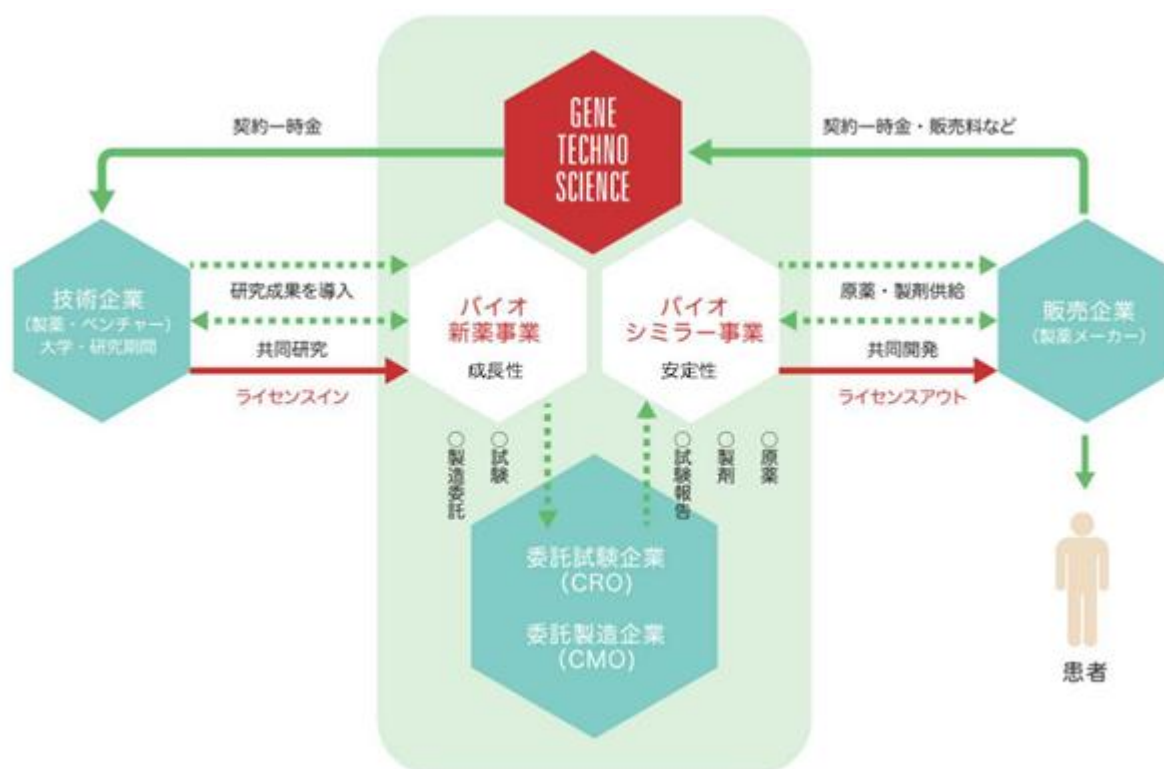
契約一時金

GENE TECHNO SCIENCE

契約一時金・販売料など

技術企業
(製薬・ベンチャー)
大学・研究期間

研究成果を導入

共同研究

ライセンスイン

バイオ
新薬事業
成長性

バイオ
シミラー事業
安定性

原薬・製剤供給

共同開発

ライセンスアウト

販売企業
(製薬メーカー)

○製造委託
○試験

○試験報告
○製剤
○原薬

委託試験企業
(CRO)

委託製造企業
(CMO)

患者